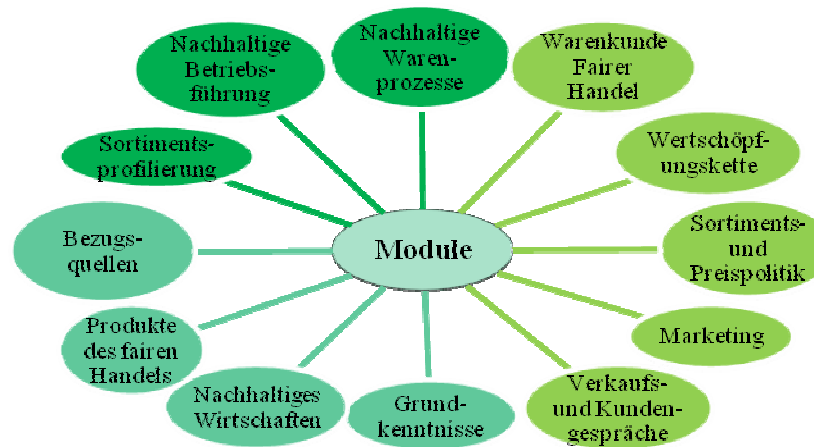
Nachhaltige Betriebsführung

Nachhaltige Warenprozesse

Warenkunde Fairer Handel

Sortimentsprofilierung

Wertschöpfungskette

Bezugsquellen

Module

Sortiments- und Preispolitik

Produkte des fairen Handels

Marketing

Nachhaltiges Wirtschaften

Grundkenntnisse

Verkaufs- und Kundengespräche